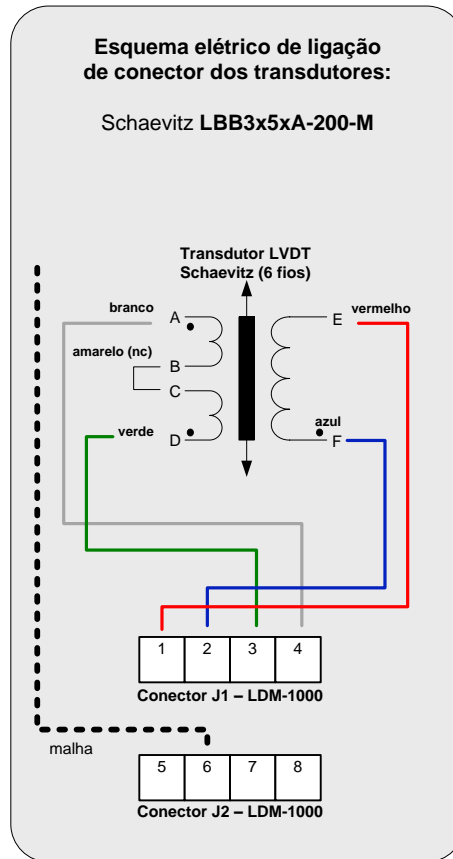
Esquema elétrico de ligação de conector dos transdutores:

Schaevitz **LBB3x5xA-200-M**

Transdutor LVDT
Schaevitz (6 fios)

branco
A
amarelo (nc)
B
C
verde
D
E
vermelho
azul
F

| 1 | 2 | 3 | 4 |
|---|---|---|---|

Conector J1 – LDM-1000

malha

| 5 | 6 | 7 | 8 |
|---|---|---|---|

Conector J2 – LDM-1000